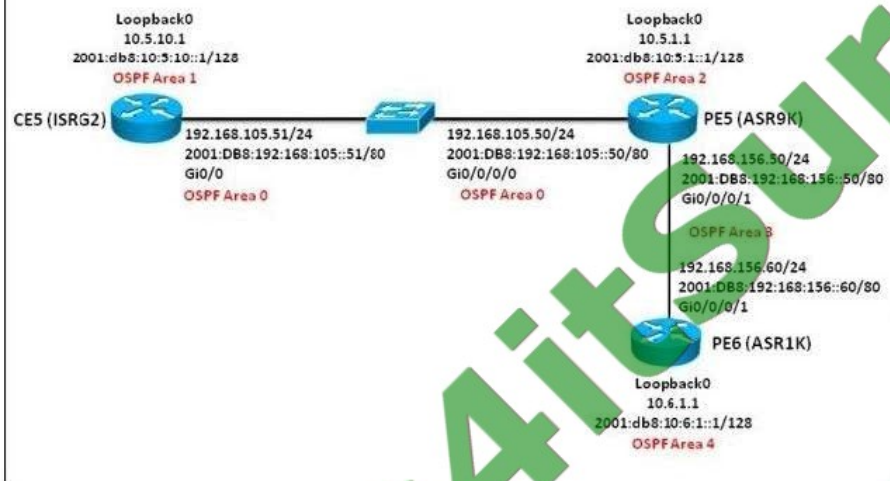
Loopback0
10.5.10.1
2001:db8:10:5:10::1/128
OSPF Area 1

CE5 (ISRG2)

192.168.105.51/24
2001:DB8:192:168:105::51/80
Gi0/0
OSPF Area 0

Loopback0
10.5.1.1
2001:db8:10:5:1::1/128
OSPF Area 2

PE5 (ASR9K)

192.168.105.50/24
2001:DB8:192:168:105::50/80
Gi0/0/0/0
OSPF Area 0

192.168.156.50/24
2001:DB8:192:168:156::50/80
Gi0/0/0/1

OSPF Area 3

192.168.156.60/24
2001:DB8:192:168:156::60/80
Gi0/0/0/1

PE6 (ASR1K)

Loopback0
10.6.1.1
2001:db8:10:6:1::1/128
OSPF Area 4

4itSur